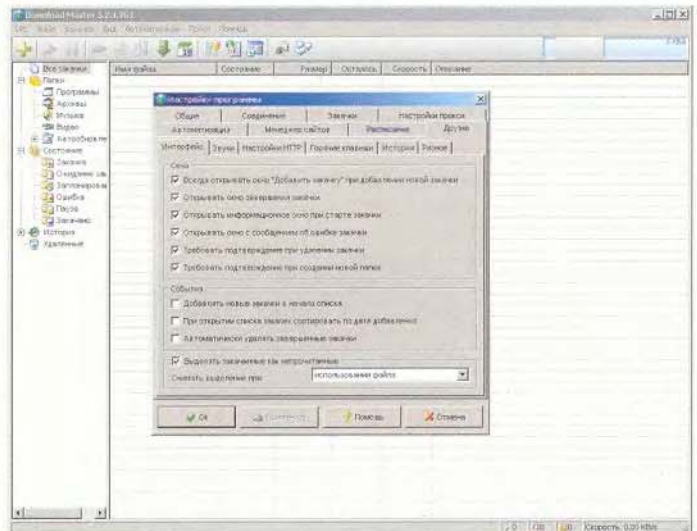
Download Master 5.2.1.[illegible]

Все закачки
Папки
Программы
Архивы
Музыка
Видео
Автообновление
Состояние
Закачено
Ожидание
Запланированные
Ошибка
Пауза
Закачано
История
Удаленные

Имя файла | Состояние | Размер | Осталось | Скорость | Описание

Настройки программы

Общие | Соединение | Закачки | Настройки прокси
Автоматизация | Менеджер сайтов | Расписание | Другие
Интерфейс | Звуки | Настройки HTTP | Горячие клавиши | История | Разное

Окна
Всегда открывать окно "Добавить закачку" при добавлении новой закачки
Открывать окно завершения закачки
Открывать информационное окно при старте закачки
Открывать окно с сообщением об ошибке закачки
Требовать подтверждения при удалении закачки
Требовать подтверждения при создании новой папки

События
Добавлять новые закачки в начало списка
При открытии списка закачек сортировать по дате добавления
Автоматически удалять завершенные закачки

Выделять закаченные как непрочитанные
Снимать выделение при: использовании файла

OK | Применить | Помощь | Отмена

Скорость: 0,00 KB/s